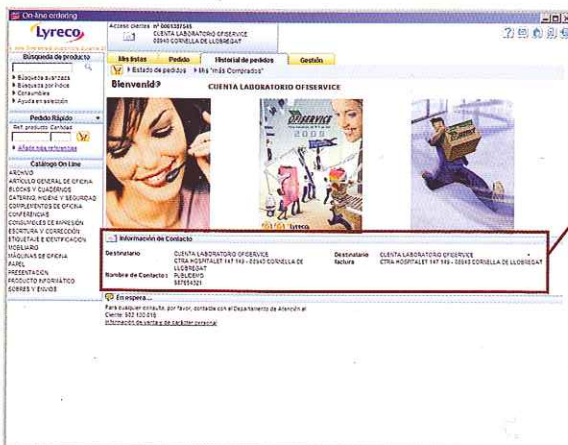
On-line ordering

Lyreco

Acceso clientes nº 0003387345
CUENTA LABORATORIO OFISERVICE
08940 CORNELLA DE LLOBREGAT

Mis listas | Pedido | Historial de pedidos | Gestión

Estado de pedidos | Mis "más Comprados"

Búsqueda de producto

Búsqueda avanzada
Búsqueda por índice
Consumibles
Ayuda en selección

Pedido Rápido
Ref. producto Cantidad
Añadir más referencias

Catálogo On Line
ARCHIVO
ARTÍCULO GENERAL DE OFICINA
BLOCKS Y CUADERNOS
CATERING, HIGIENE Y SEGURIDAD
COMPLEMENTOS DE OFICINA
CONFERENCIAS
CONSUMIBLES DE IMPRESIÓN
ESCRITURA Y CORRECCIÓN
ETIQUETAS E IDENTIFICACIÓN
MOBILIARIO
MÁQUINAS DE OFICINA
PAPEL
PRESENTACIÓN
PRODUCTO INFORMÁTICO
SOBRES Y ENVÍOS

Bienvenid@

CUENTA LABORATORIO OFISERVICE

OFISERVICE
2009
Lyreco

Información de Contacto

Destinatario: CUENTA LABORATORIO OFISERVICE CTRA HOSPITALET 147 149 - 08940 CORNELLA DE LLOBREGAT
Nombre de Contacto: PUBLIDISYS 937514321
Destinatario factura: CUENTA LABORATORIO OFISERVICE CTRA HOSPITALET 147 149 - 08940 CORNELLA DE LLOBREGAT

En espera...

Para cualquier consulta, por favor, contacte con el Departamento de Atención al Cliente: 902 100 010
Información de venta y de carácter personal